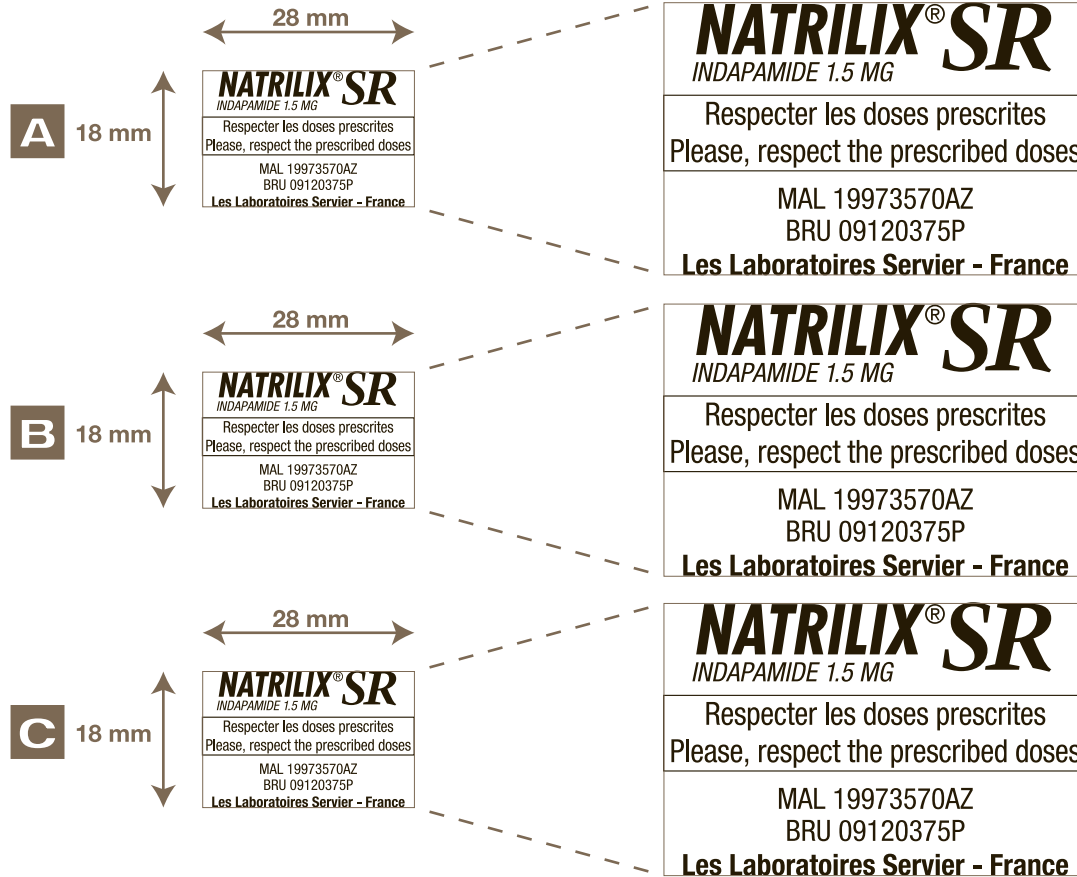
28 mm

A 18 mm

NATRILIX® SR
INDAPAMIDE 1.5 MG
Respecter les doses prescrites
Please, respect the prescribed doses
MAL 19973570AZ
BRU 09120375P
Les Laboratoires Servier - France

NATRILIX® SR
INDAPAMIDE 1.5 MG
Respecter les doses prescrites
Please, respect the prescribed doses
MAL 19973570AZ
BRU 09120375P
Les Laboratoires Servier - France

28 mm

B 18 mm

NATRILIX® SR
INDAPAMIDE 1.5 MG
Respecter les doses prescrites
Please, respect the prescribed doses
MAL 19973570AZ
BRU 09120375P
Les Laboratoires Servier - France

NATRILIX® SR
INDAPAMIDE 1.5 MG
Respecter les doses prescrites
Please, respect the prescribed doses
MAL 19973570AZ
BRU 09120375P
Les Laboratoires Servier - France

28 mm

C 18 mm

NATRILIX® SR
INDAPAMIDE 1.5 MG
Respecter les doses prescrites
Please, respect the prescribed doses
MAL 19973570AZ
BRU 09120375P
Les Laboratoires Servier - France

NATRILIX® SR
INDAPAMIDE 1.5 MG
Respecter les doses prescrites
Please, respect the prescribed doses
MAL 19973570AZ
BRU 09120375P
Les Laboratoires Servier - France